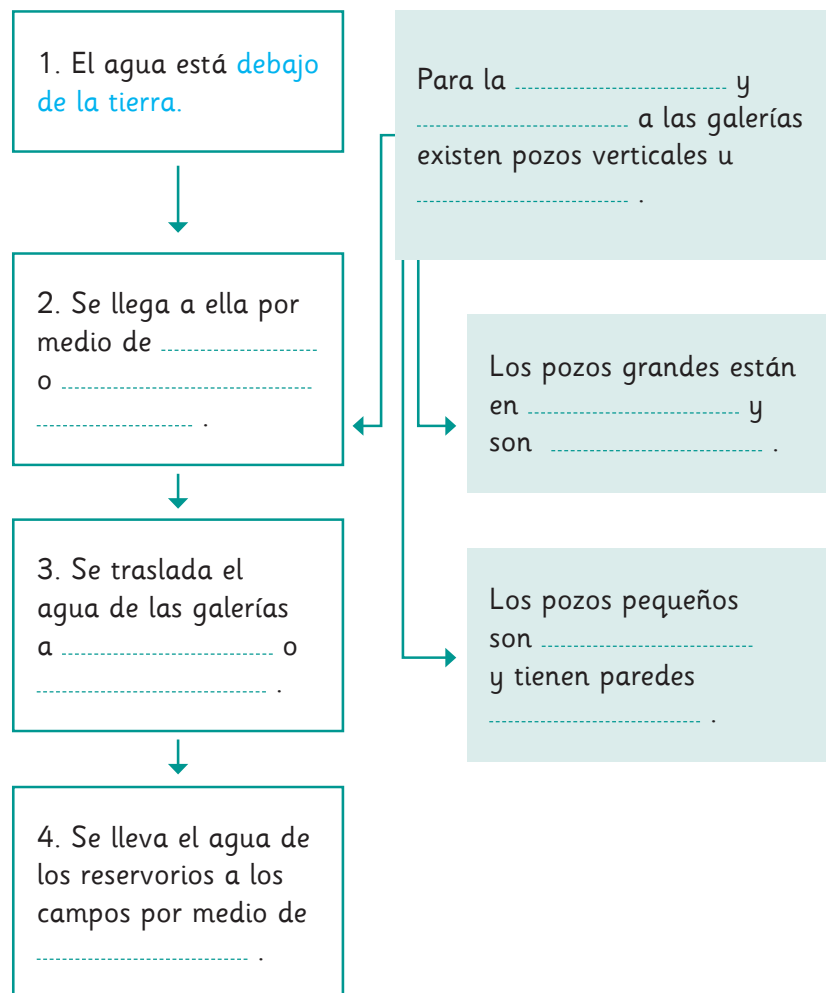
1. El agua está debajo de la tierra.

2. Se llega a ella por medio de .................. o .................. .................. .

3. Se traslada el agua de las galerías a .................. o .................. .

4. Se lleva el agua de los reservorios a los campos por medio de .................. .

Para la .................. y .................. a las galerías existen pozos verticales u .................. .

Los pozos grandes están en .................. y son .................. .

Los pozos pequeños son .................. y tienen paredes .................. .